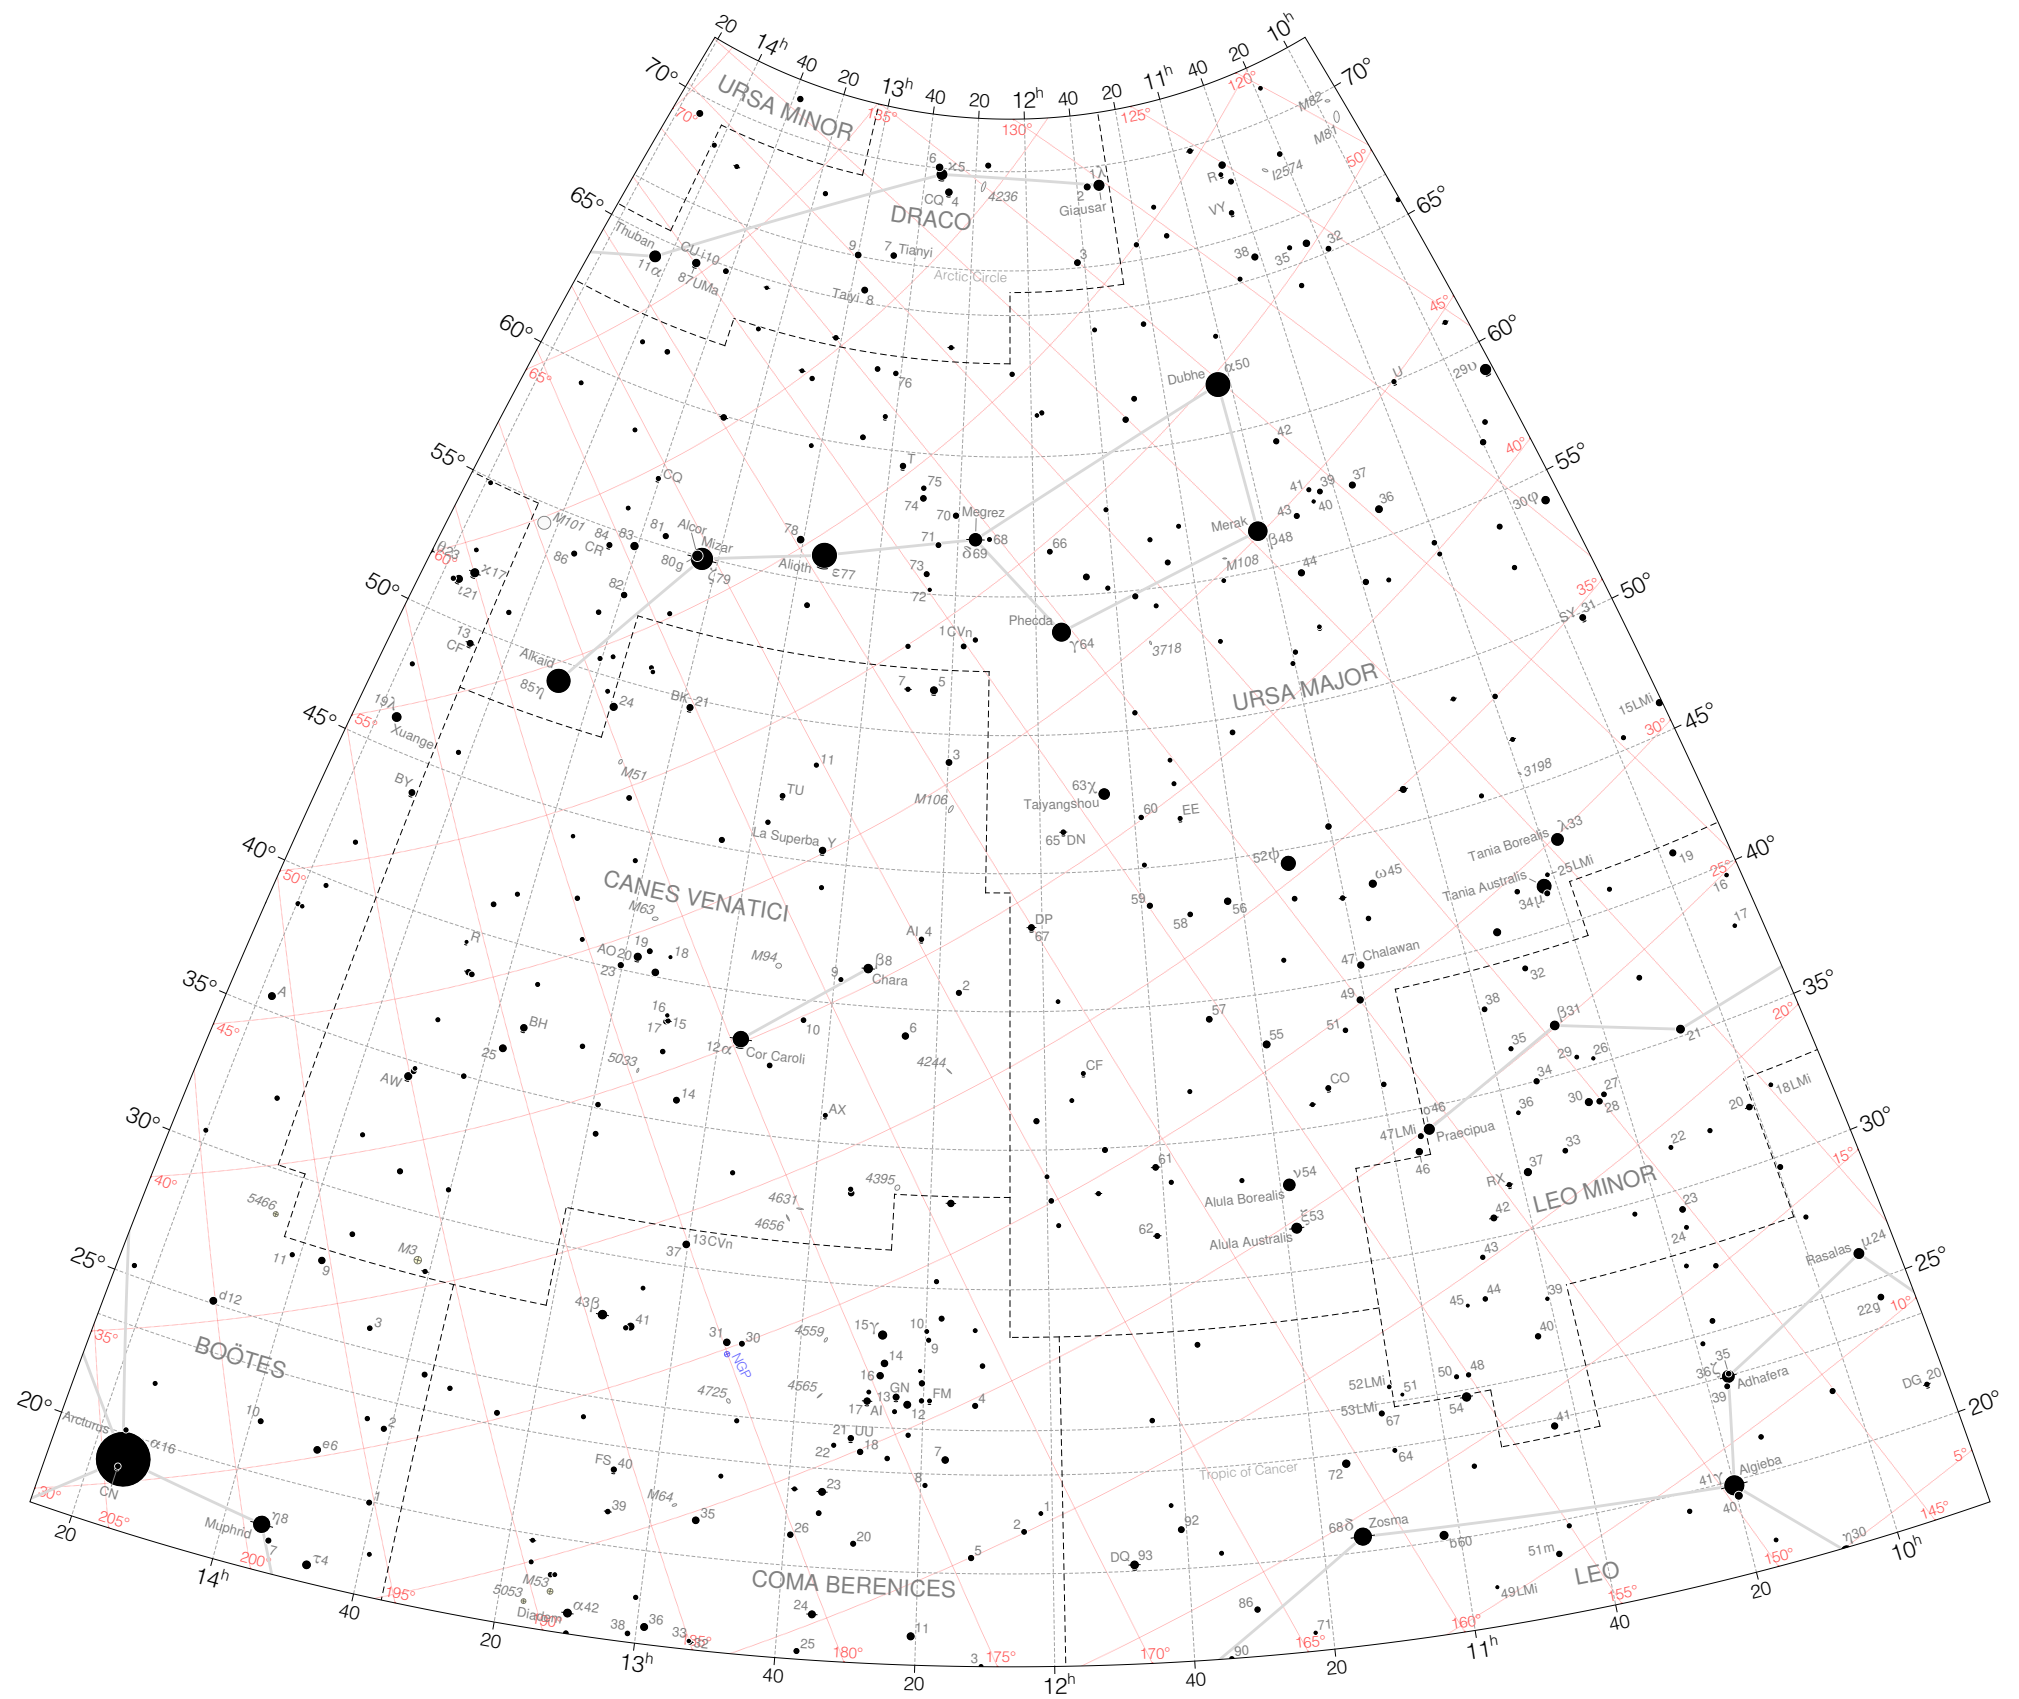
20 $14^h$ 40 20 $13^h$ 40 20 $12^h$ 40 20 $11^h$ 40 20 $10^h$

70° 70°
65° 65°
60° 60°
55° 55°
50° 50°
45° 45°
40° 40°
35° 35°
30° 30°
25° 25°
20° 20°

URSA MINOR
DRACO
URSA MAJOR
CANES VENATICI
LEO MINOR
BOÖTES
COMA BERENICES
LEO

Arctic Circle
Tropic of Cancer

Thuban, Giausar, Tianyi, Taiyi, Dubhe, Merak, Megrez, Phecda, Alioth, Mizar, Alcor, Alkaid, Xuange, Taiyangshou, Tania Borealis, Tania Australis, Chalawan, La Superba, Chara, Cor Caroli, Praecipua, Alula Borealis, Alula Australis, Rasalas, Adhafera, Algieba, Zosma, Arcturus, Muphrid, Diadem

M82, M81, M101, M51, M106, M63, M94, M108, M3, M53, M64, NGP

4236, 3718, 3198, 4244, 5033, 5466, 4395, 4631, 4656, 4559, 4565, 4725, 5053

130° 125° 120° 135° 70° 50° 45° 65° 40° 35° 60° 30° 55° 25° 50° 20° 45° 15° 40° 10° 35° 5° 30° 205° 200° 195° 190° 185° 180° 175° 170° 165° 160° 155° 150° 145°

20 $14^h$ 40 20 $13^h$ 40 20 $12^h$ 40 20 $11^h$ 40 20 $10^h$